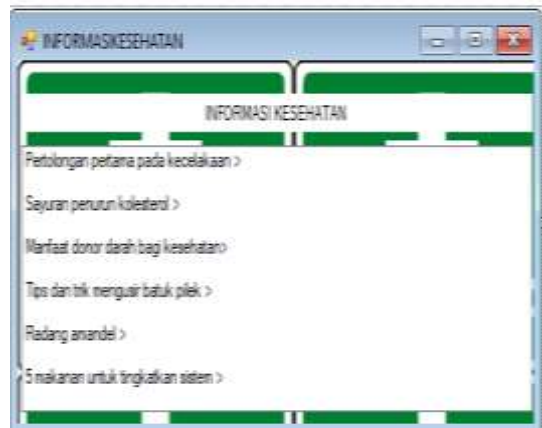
INFORMASIKESEHATAN

INFORMASI KESEHATAN

Pertolongan pertama pada kecelakaan >

Sayuran penurun kolesterol >

Manfaat donor darah bagi kesehatan>

Tips dan trik mengusir batuk pilek >

Radang amandel >

5 makanan untuk tingkatkan sistem >